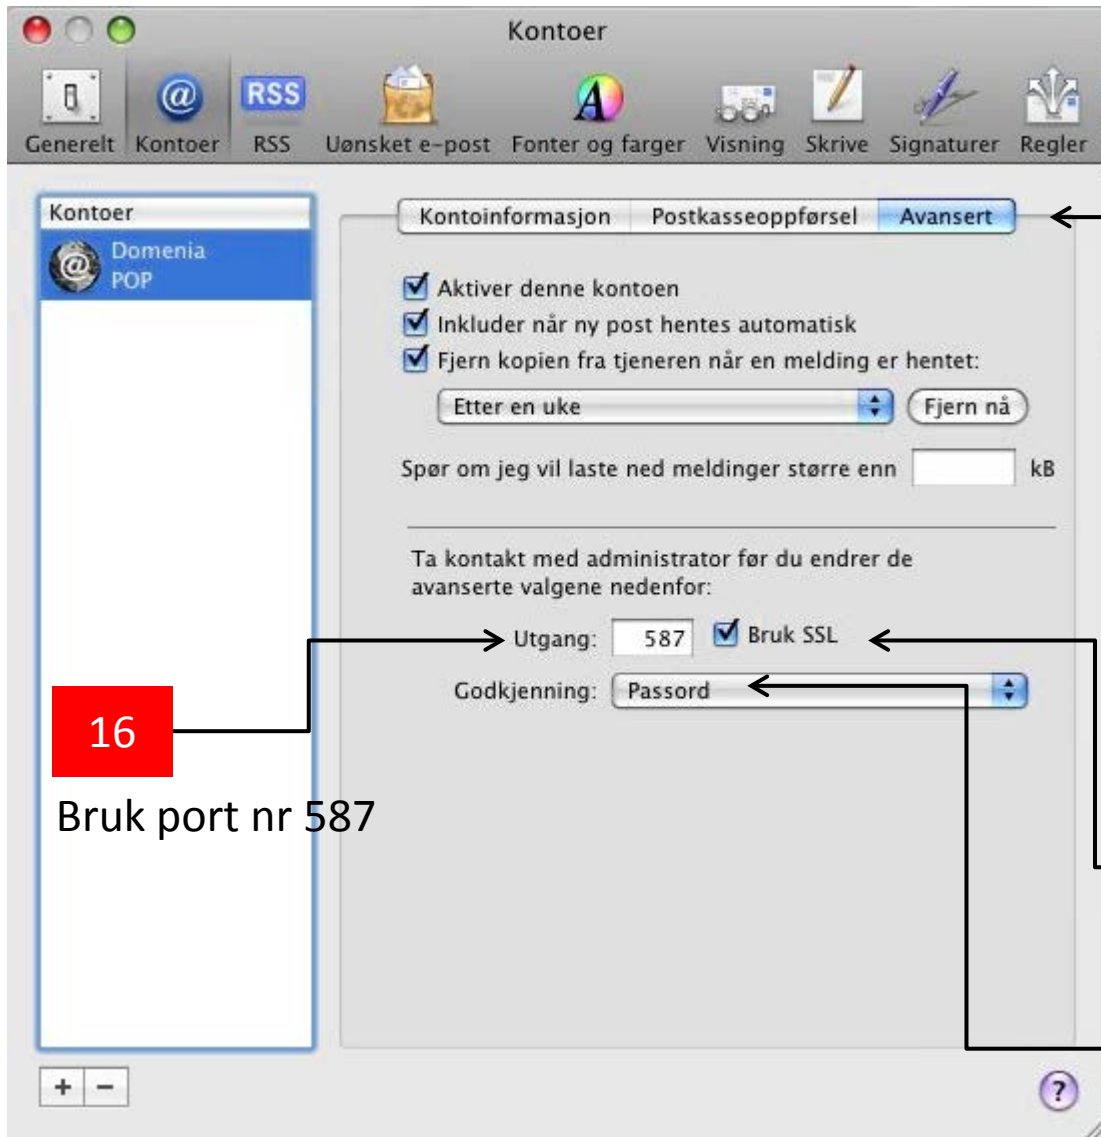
Kontoer

Generelt Kontoer RSS Uønsket e-post Fonter og farger Visning Skrive Signaturer Regler

Kontoer

Domenia
POP

Kontoinformasjon Postkasseoppførsel Avansert

Aktiver denne kontoen
Inkluder når ny post hentes automatisk
Fjern kopien fra tjeneren når en melding er hentet:

Etter en uke
Fjern nå

Spør om jeg vil laste ned meldinger større enn kB

Ta kontakt med administrator før du endrer de avanserte valgene nedenfor:

Utgang: 587 Bruk SSL

Godkjenning: Passord

16

Bruk port nr 587

+ −

?